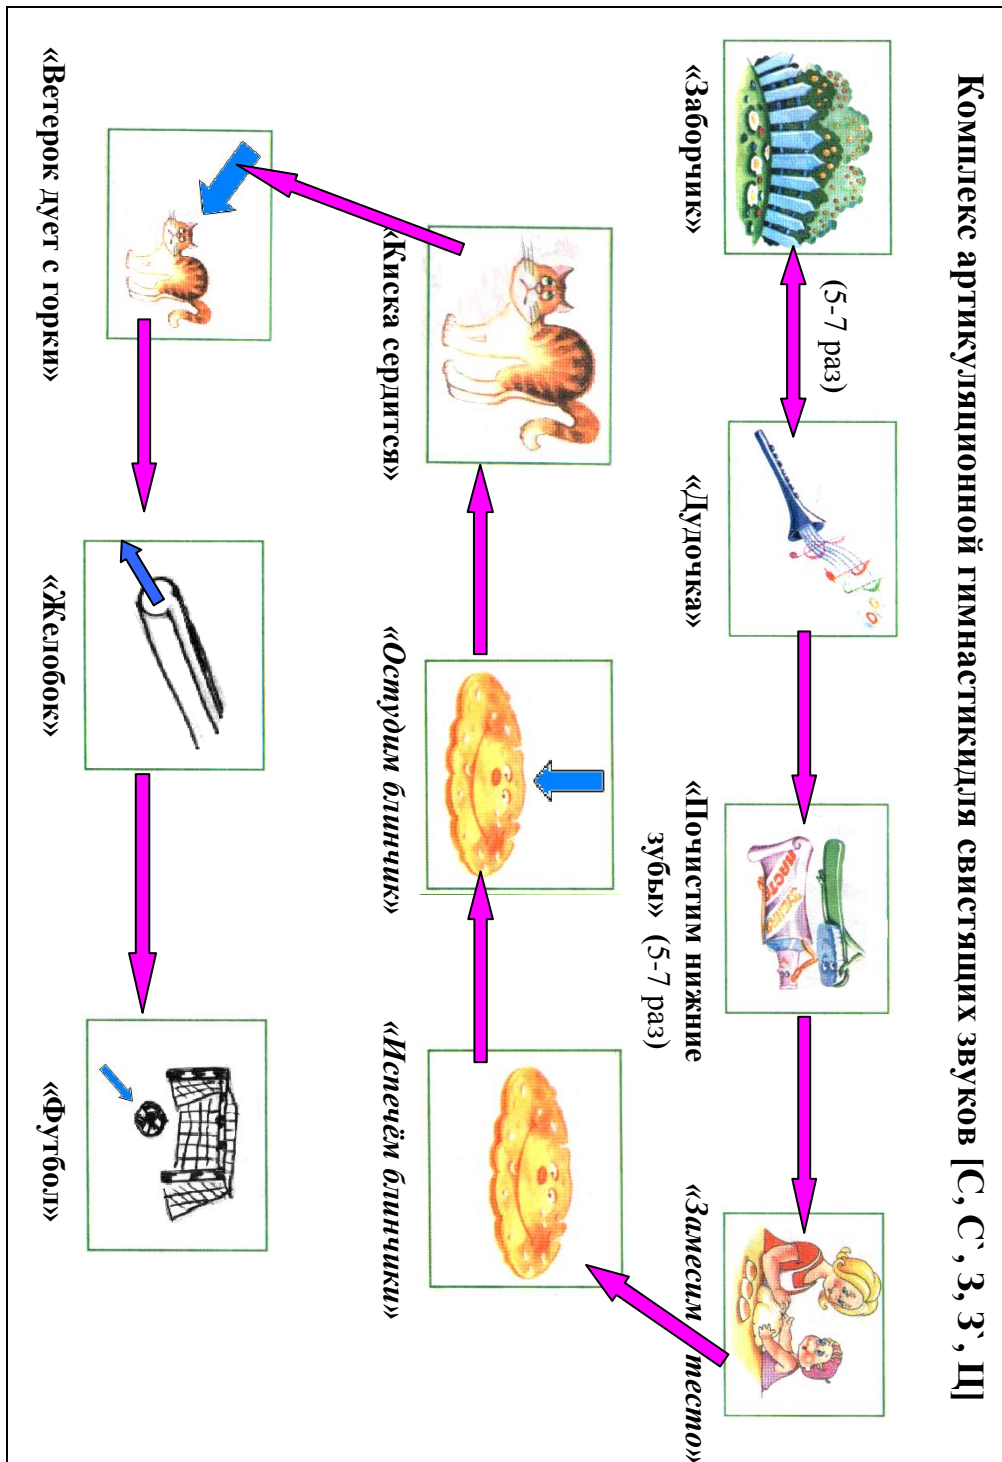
Комплекс артикуляционной гимнастикидля свистящих звуков [С, С', З, З', Ц]

«Заборчик»

(5-7 раз)

«Дудочка»

«Почистим нижние зубы» (5-7 раз)

«Замесим тесто»

«Киска сердится»

«Остудим блинчик»

«Испечём блинчики»

«Ветерок дует с горки»

«Желобок»

«Футбол»